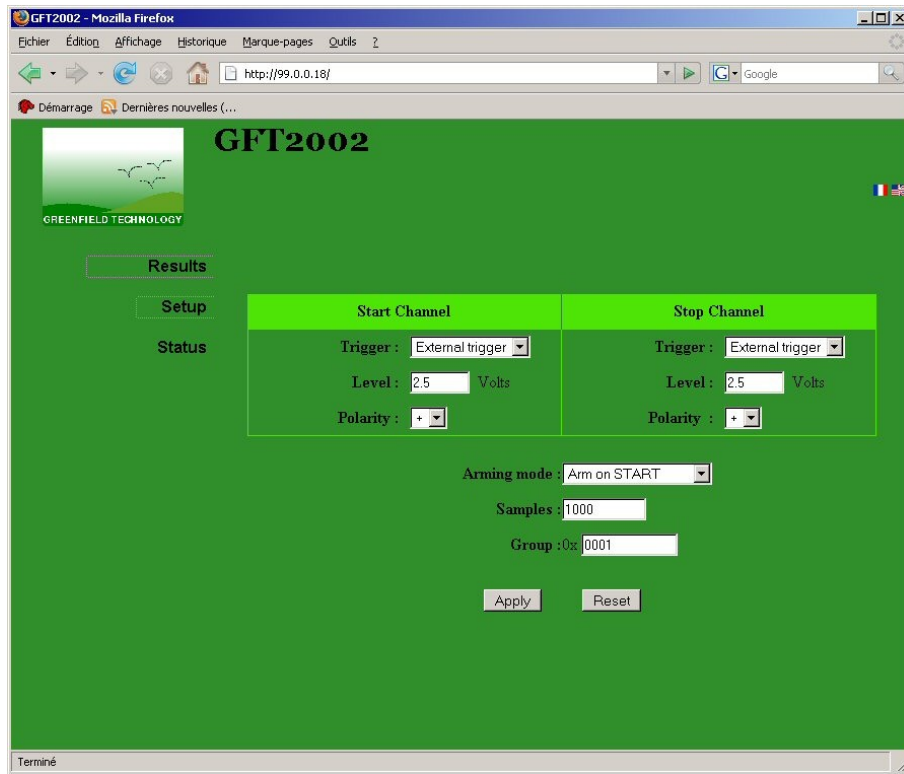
GFT2002 - Mozilla Firefox

Fichier Édition Affichage Historique Marque-pages Outils ?

http://99.0.0.18/

Google

Démarrage Dernières nouvelles (...

GFT2002

GREENFIELD TECHNOLOGY

Results

Setup

Status

| Start Channel | Stop Channel |
|---|---|
| Trigger : External trigger | Trigger : External trigger |
| Level : 2.5 Volts | Level : 2.5 Volts |
| Polarity : + | Polarity : + |

Arming mode : Arm on START

Samples : 1000

Group : 0x 0001

Apply Reset

Terminé